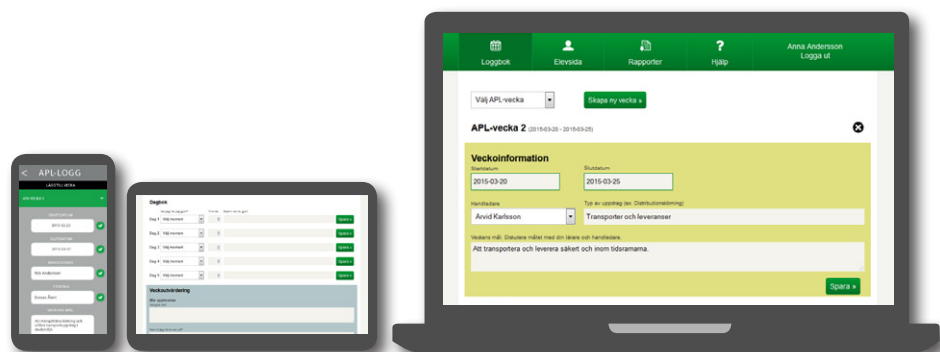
< APL-LOGG

APL-VECKA 2

2015-03-20

2015-03-25

Nils Andersson

Dagbok

Dag 1 Välj moment Spara »
Dag 2 Välj moment Spara »
Dag 3 Välj moment Spara »
Dag 4 Välj moment Spara »
Dag 5 Välj moment Spara »

Veckoutvärdering

Loggbok Elevsida Rapporter Hjälp Anna Andersson Logga ut

Välj APL-vecka

Skapa ny vecka »

APL-vecka 2 (2015-03-20 - 2015-03-25)

Veckoinformation

Startdatum
2015-03-20

Slutdatum
2015-03-25

Handledare
Arvid Karlsson

Typ av uppdrag (ex. Distributionsbilning)
Transporter och leveranser

Veckans mål. Diskutera målet med din lärare och handledare.
Att transportera och leverera säkert och inom tidsramarna.

Spara »